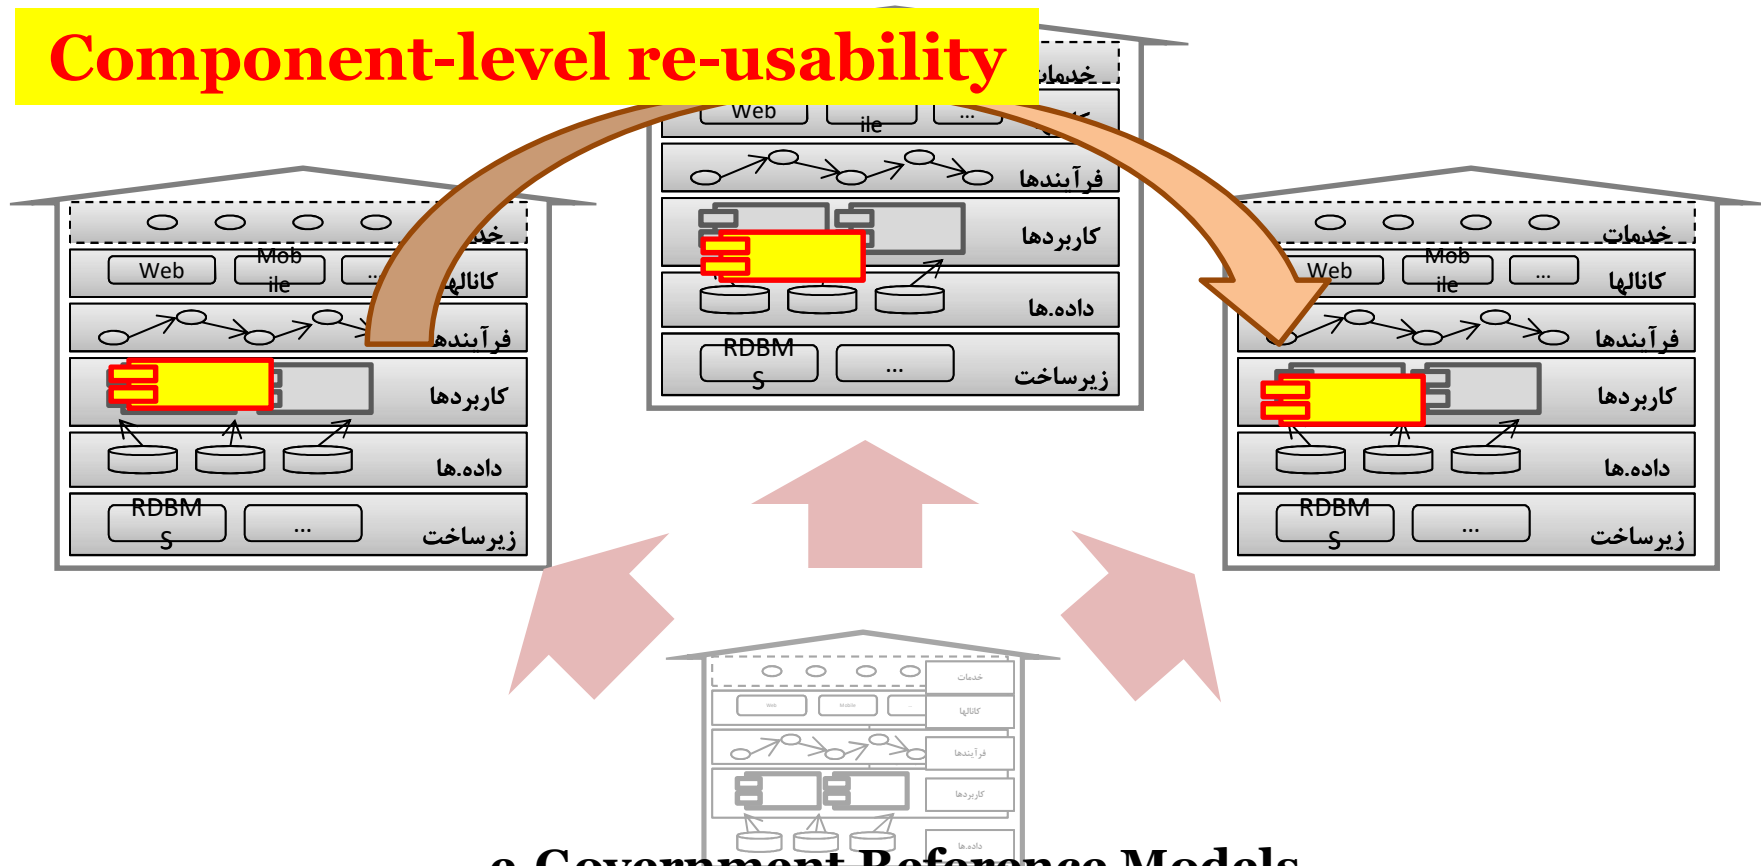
Component-level re-usability

خدمات
Web
Mob ile
...
کانالها
فرآیندها
کاربردها
داده‌ها
RDBM S
...
زیرساخت

خدمات
Web
ile
...
کانالها
فرآیندها
کاربردها
داده‌ها
RDBM S
...
زیرساخت

خدمات
Web
Mob ile
...
کانالها
فرآیندها
کاربردها
داده‌ها
RDBM S
...
زیرساخت

خدمات
کانالها
فرآیندها
کاربردها
داده‌ها

e-Government Reference Models